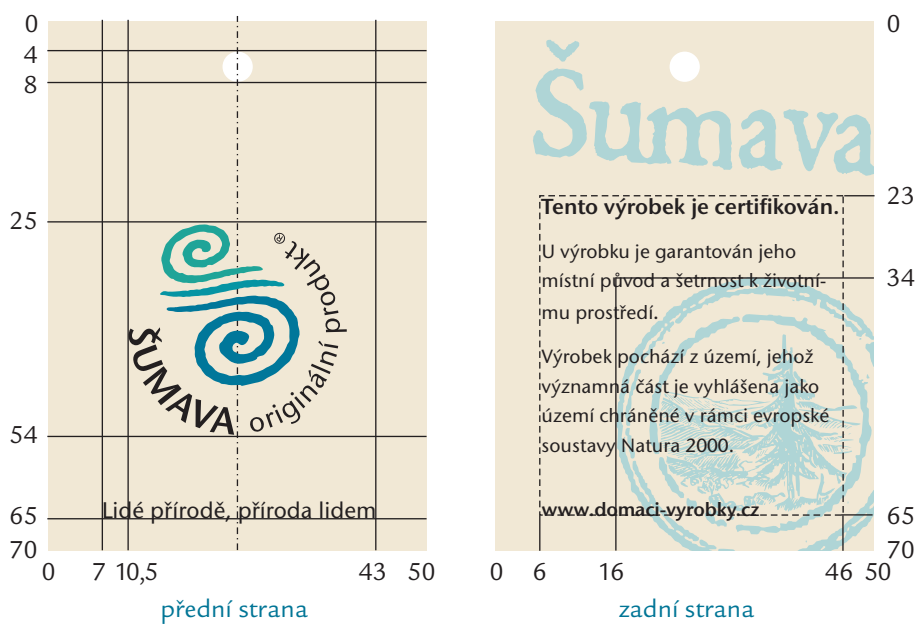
0
4
8
25
54
65
70

ŠUMAVA originální produkt®

Lidé přírodě, příroda lidem

0 7 10,5 43 50

přední strana

Šumava

0
23
34
65
70

Tento výrobek je certifikován.

U výrobku je garantován jeho místní původ a šetrnost k životnímu prostředí.

Výrobek pochází z území, jehož významná část je vyhlášena jako území chráněné v rámci evropské soustavy Natura 2000.

www.domaci-vyrobky.cz

0 6 16 46 50

zadní strana